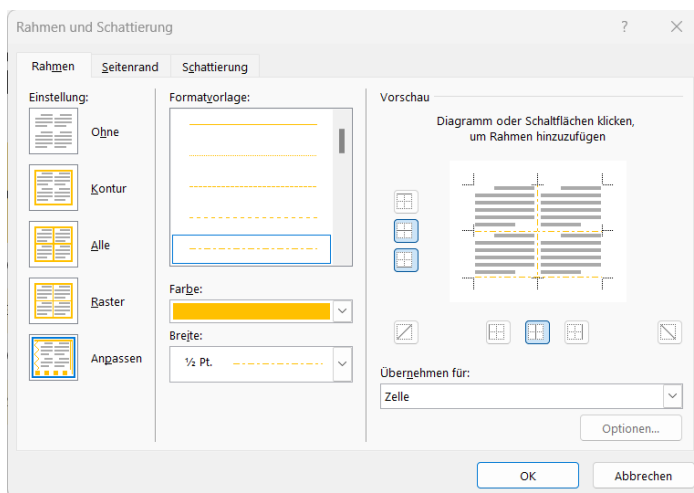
Rahmen und Schattierung

?

Rahmen

Seitenrand

Schattierung

Einstellung:

Ohne

Kontur

Alle

Raster

Anpassen

Formatvorlage:

Farbe:

Breite:

½ Pt.

Vorschau

Diagramm oder Schaltflächen klicken, um Rahmen hinzuzufügen

Übernehmen für:

Zelle

Optionen...

OK

Abbrechen